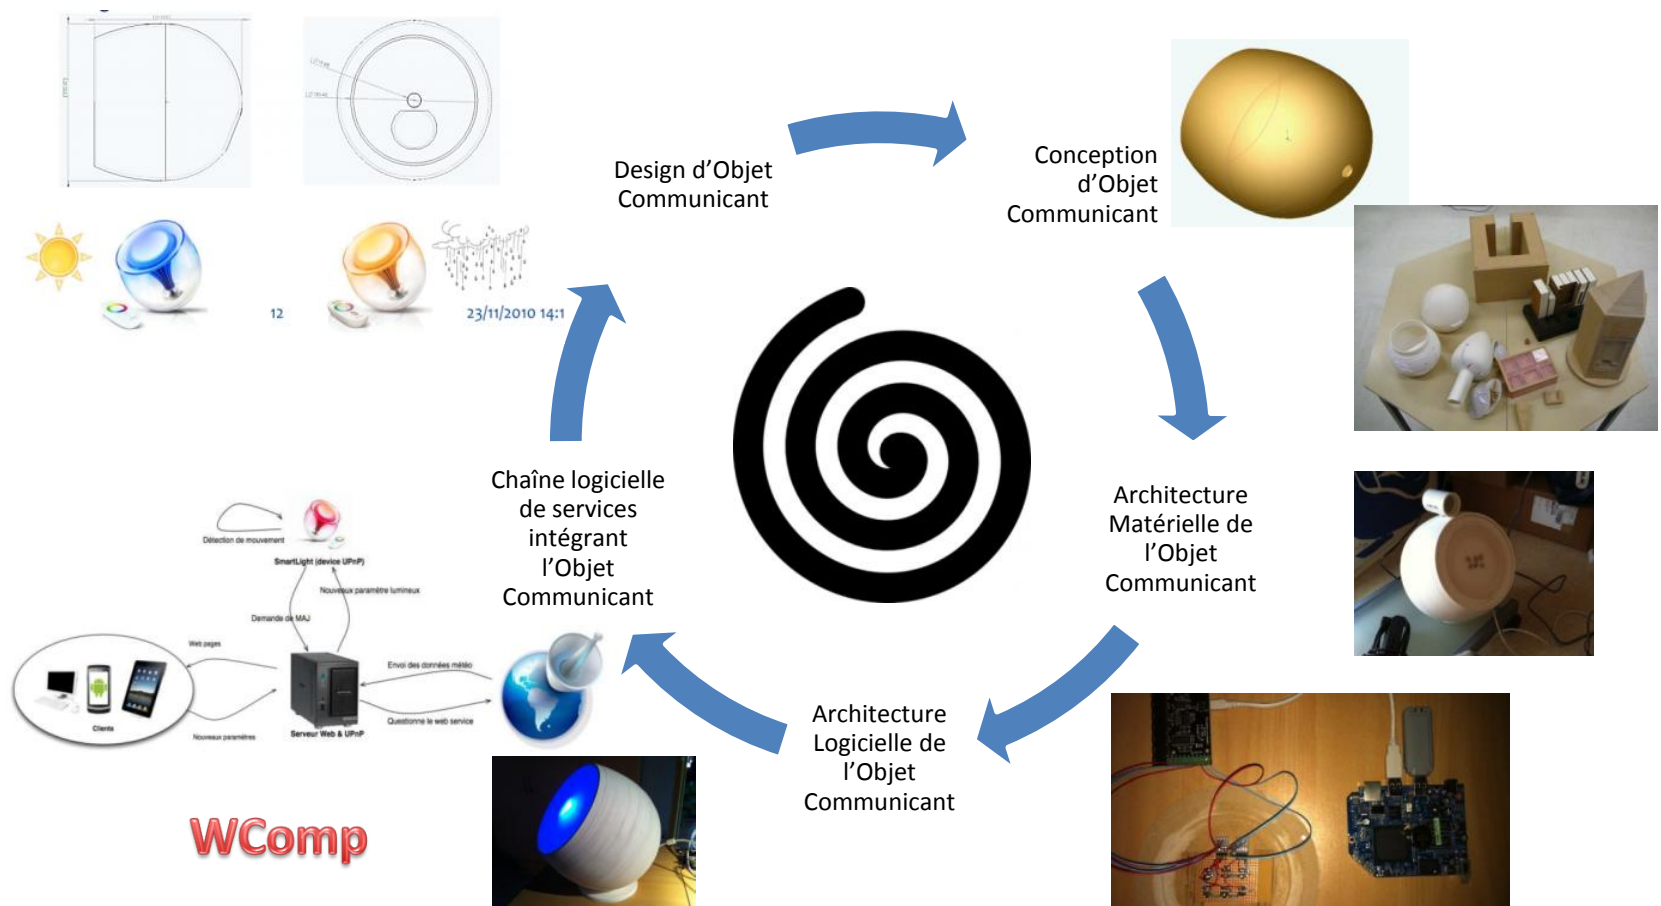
Design d'Objet Communicant

Conception d'Objet Communicant

12

23/11/2010 14:1

Architecture Matérielle de l'Objet Communicant

Architecture Logicielle de l'Objet Communicant

Chaîne logicielle de services intégrant l'Objet Communicant

Détection de mouvement

SmartLight (device UPnP)

Nouveaux paramètre lumineux

Demande de MAJ

Web pages

Envoi des données météo

Questionne le web service

Clients

Nouveaux paramètres

Serveur Web & UPnP

WComp